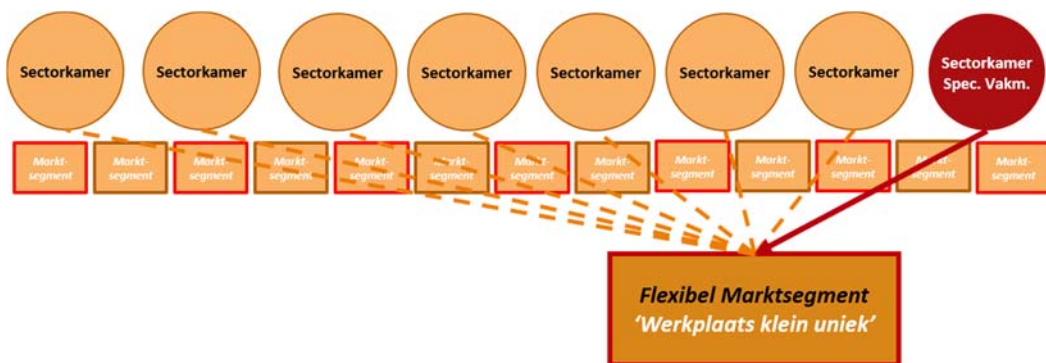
Sectorkamer Sectorkamer Sectorkamer Sectorkamer Sectorkamer Sectorkamer Sectorkamer Sectorkamer Spec. Vakm.

Markt-segment Markt-segment Markt-segment Markt-segment Markt-segment Markt-segment Markt-segment Markt-segment Markt-segment Markt-segment Markt-segment Markt-segment Markt-segment

Flexibel Marktsegment
'Werkplaats klein uniek'